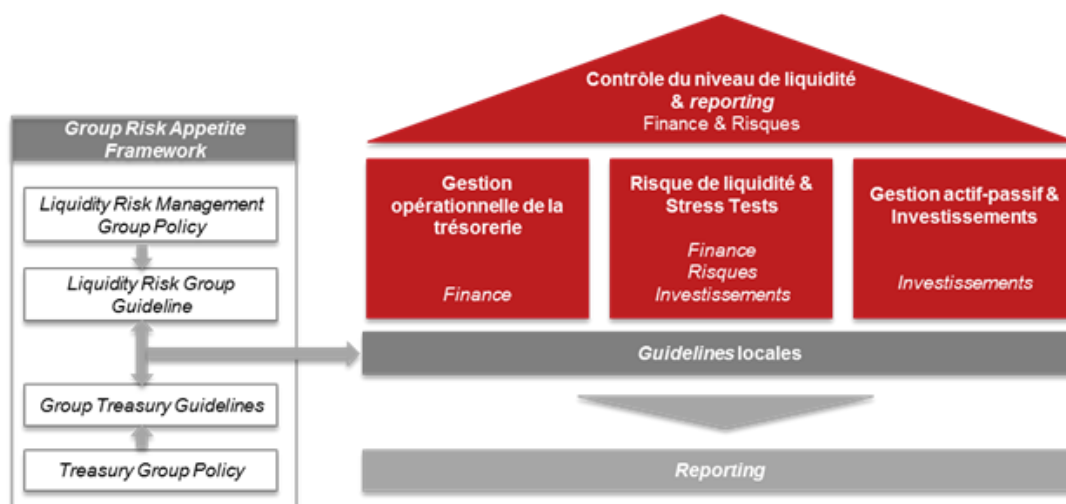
Group Risk Appetite Framework

Liquidity Risk Management Group Policy

Liquidity Risk Group Guideline

Group Treasury Guidelines

Treasury Group Policy

Contrôle du niveau de liquidité & reporting
Finance & Risques

Gestion opérationnelle de la trésorerie

Finance

Risque de liquidité & Stress Tests

Finance
Risques
Investissements

Gestion actif-passif & Investissements

Investissements

Guidelines locales

Reporting